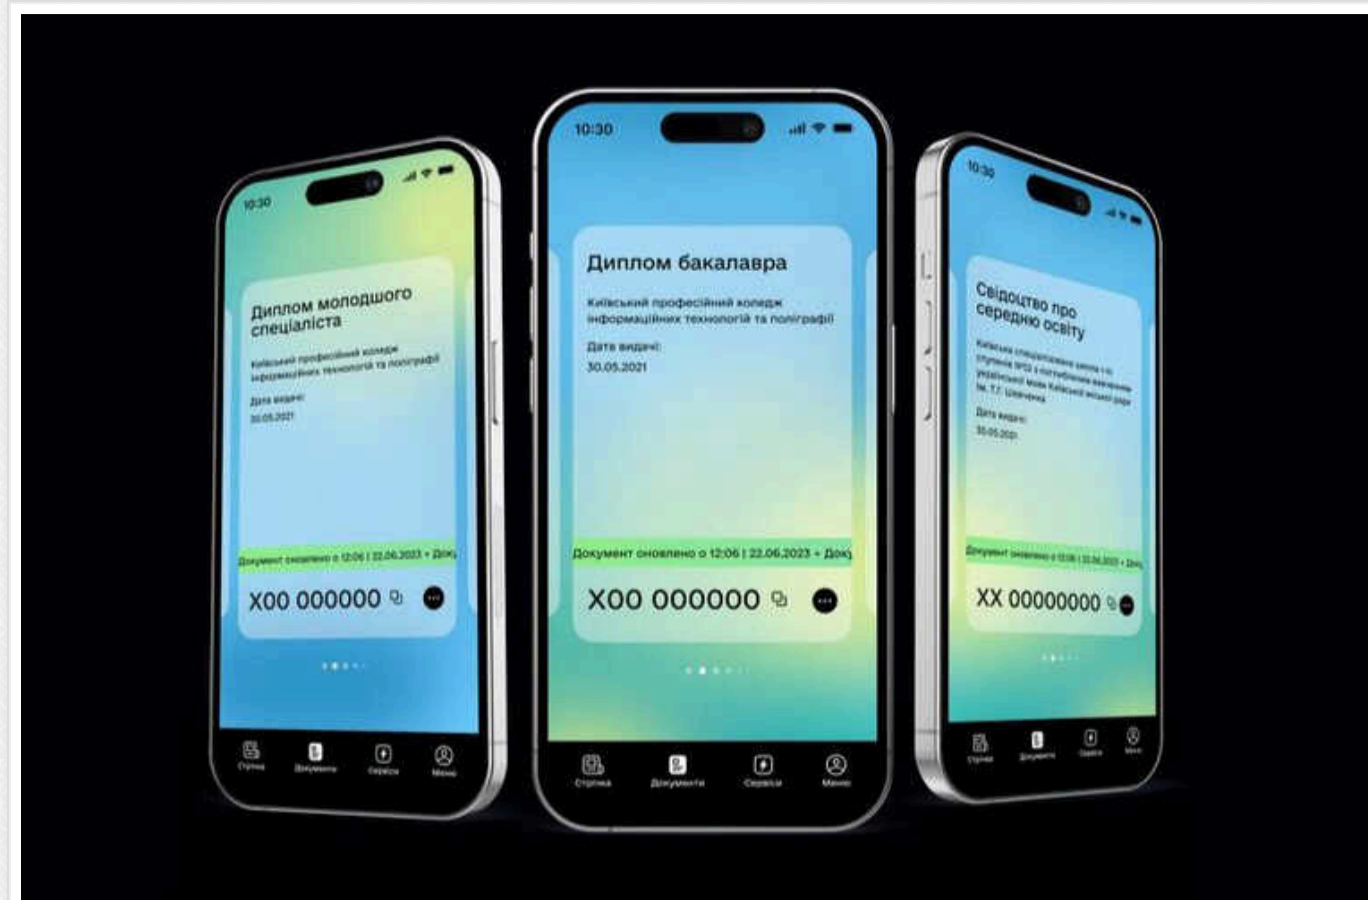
10:30

Диплом молодшого спеціаліста

Київський професійний коледж інформаційних технологій та поліграфії

Дата видачі:
30.05.2021

Документ оновлено о 12:06 | 22.06.2023 • Доку

Х00 000000

Стрічка Документи Сервіси Меню

10:30

Диплом бакалавра

Київський професійний коледж інформаційних технологій та поліграфії

Дата видачі:
30.05.2021

Документ оновлено о 12:06 | 22.06.2023 • Доку

Х00 000000

Стрічка Документи Сервіси Меню

10:30

Свідоцтво про середню освіту

Київська спеціалізована школа І-ІІІ ступенів №53 з поглибленим вивченням української мови Київської міської ради ім. Т.Г. Шевченка

Дата видачі:
30.05.2021

Документ оновлено о 12:06 | 22.06.2023 • Доку

ХХ 00000000

Стрічка Документи Сервіси Меню